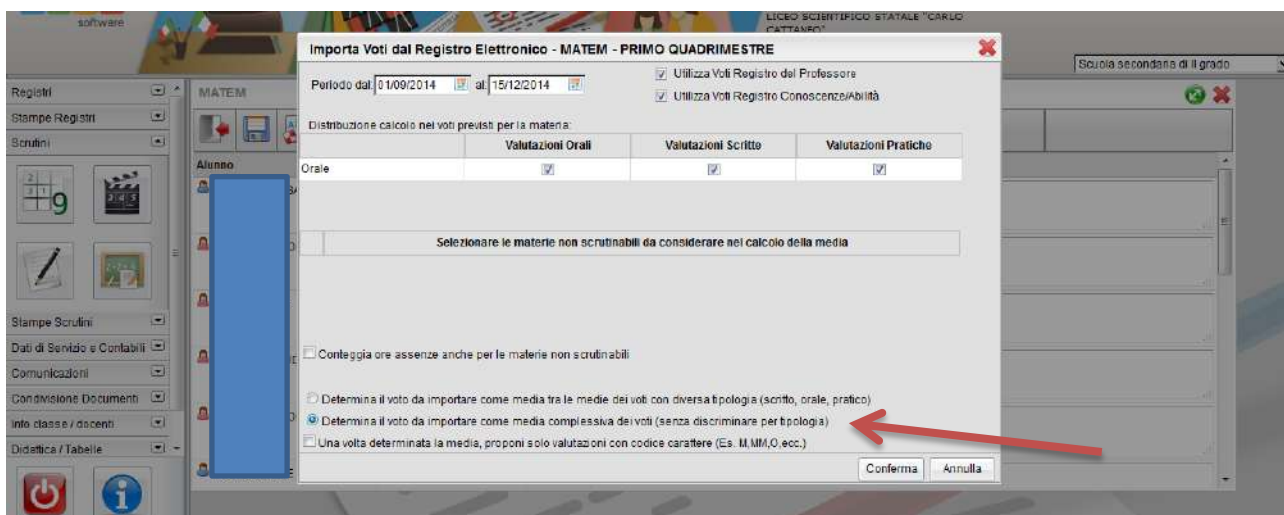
software

LICEO SCIENTIFICO STATALE "CARLO CATTANEO"

Scuola secondaria di II grado

Registri
Stampe Registri
Scrutini

Stampe Scrutini
Dati di Servizio e Contabili
Comunicazioni
Condivisione Documenti
Info classe / docenti
Didattica / Tabelle

MATEM

Alunno

Importa Voti dal Registro Elettronico - MATEM - PRIMO QUADRIMESTRE

Periodo dal: 01/09/2014 al: 15/12/2014

Utilizza Voti Registro del Professore

Utilizza Voti Registro Conoscenze/Abilità

Distribuzione calcolo nei voti previsti per la materia:

| | Valutazioni Orali | Valutazioni Scritte | Valutazioni Pratiche |
|---|---|---|---|
| Orale | ☑ | ☑ | ☑ |

Selezionare le materie non scrutinabili da considerare nel calcolo della media

Conteggia ore assenze anche per le materie non scrutinabili

Determina il voto da importare come media tra le medie dei voti con diversa tipologia (scritto, orale, pratico)

Determina il voto da importare come media complessiva dei voti (senza discriminare per tipologia)

Una volta determinata la media, proponi solo valutazioni con codice carattere (Es. M,MM,O,ecc.)

Conferma Annulla